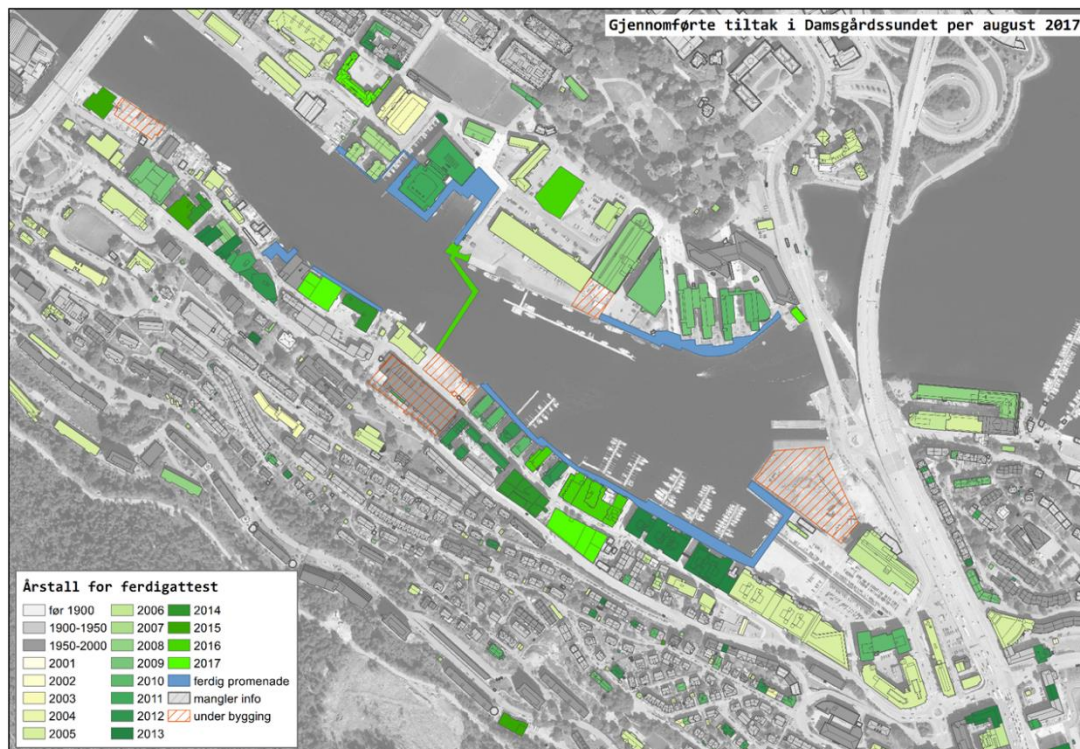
Gjennomførte tiltak i Damsgårdssundet per august 2017

Årstall for ferdigattest

før 1900
1900-1950
1950-2000
2001
2002
2003
2004
2005
2006
2007
2008
2009
2010
2011
2012
2013
2014
2015
2016
2017
ferdig promenade
mangler info
under bygging